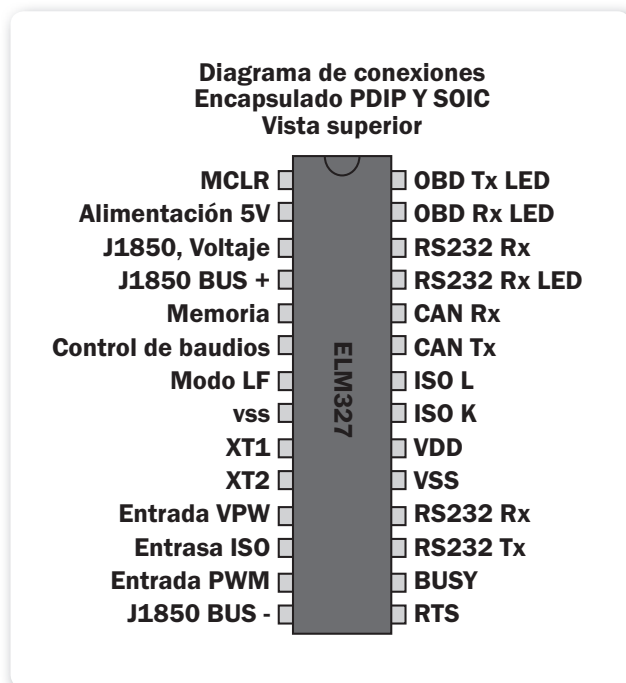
Diagrama de conexiones
Encapsulado PDIP Y SOIC
Vista superior

MCLR
Alimentación 5V
J1850, Voltaje
J1850 BUS +
Memoria
Control de baudios
Modo LF
vss
XT1
XT2
Entrada VPW
Entrasa ISO
Entrada PWM
J1850 BUS -

ELM327

OBD Tx LED
OBD Rx LED
RS232 Rx
RS232 Rx LED
CAN Rx
CAN Tx
ISO L
ISO K
VDD
VSS
RS232 Rx
RS232 Tx
BUSY
RTS